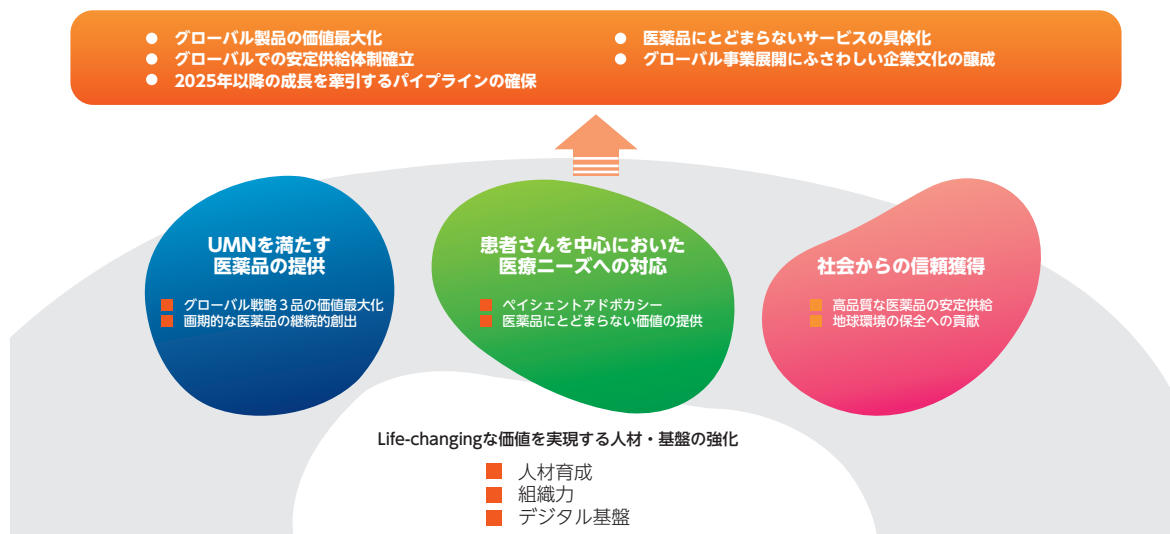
● グローバル製品の価値最大化
● グローバルでの安定供給体制確立
● 2025年以降の成長を牽引するパイプラインの確保

● 医薬品にとどまらないサービスの具体化
● グローバル事業展開にふさわしい企業文化の醸成

UMNを満たす医薬品の提供

■ グローバル戦略３品の価値最大化
■ 画期的な医薬品の継続的創出

患者さんを中心においた医療ニーズへの対応

■ ペイシェントアドボカシー
■ 医薬品にとどまらない価値の提供

社会からの信頼獲得

■ 高品質な医薬品の安定供給
■ 地球環境の保全への貢献

Life-changingな価値を実現する人材・基盤の強化

■ 人材育成
■ 組織力
■ デジタル基盤